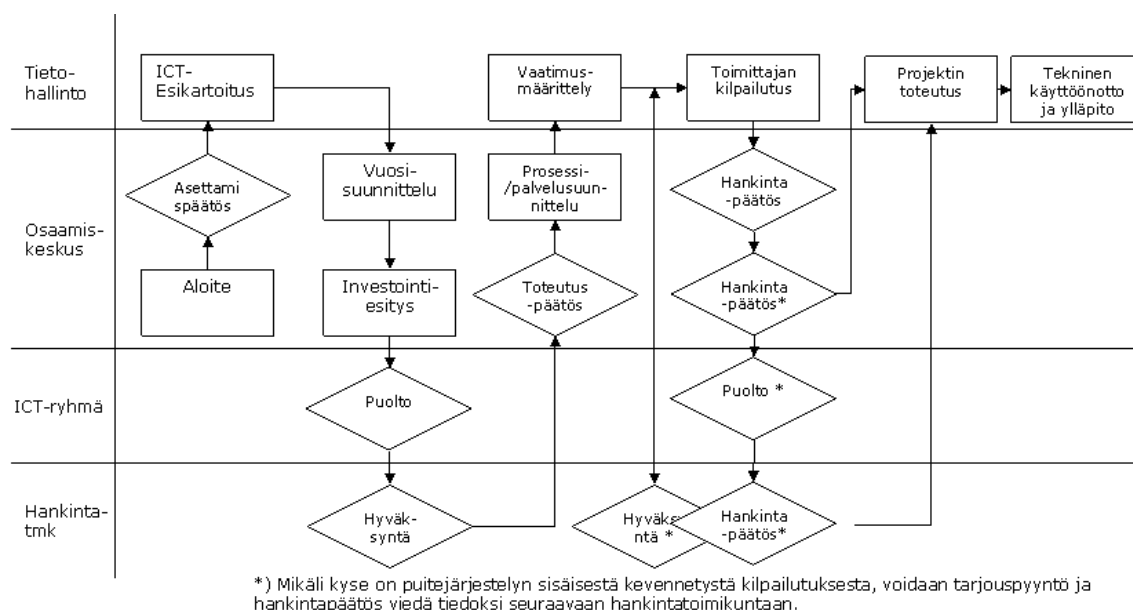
Tietohallinto

ICT-Esikartoitus

Vaatimusmäärittely

Toimittajan kilpailutus

Projektin toteutus

Tekninen käyttöönotto ja ylläpito

Osaamiskeskus

Asettami späätös

Vuosisuunnittelu

Prosessi-/palvelusuunnittelu

Hankinta-päätös

Aloite

Investointiesitys

Toteutus-päätös

Hankinta-päätös*

ICT-ryhmä

Puolto

Puolto *

Hankintatmk

Hyväksyntä

Hyväksyntä *

Hankinta-päätös*

*) Mikäli kyse on puitejärjestelyn sisäisestä kevennetystä kilpailutuksesta, voidaan tarjouspyyntö ja hankintapäätös viedä tiedoksi seuraavaan hankintatoimikuntaan.